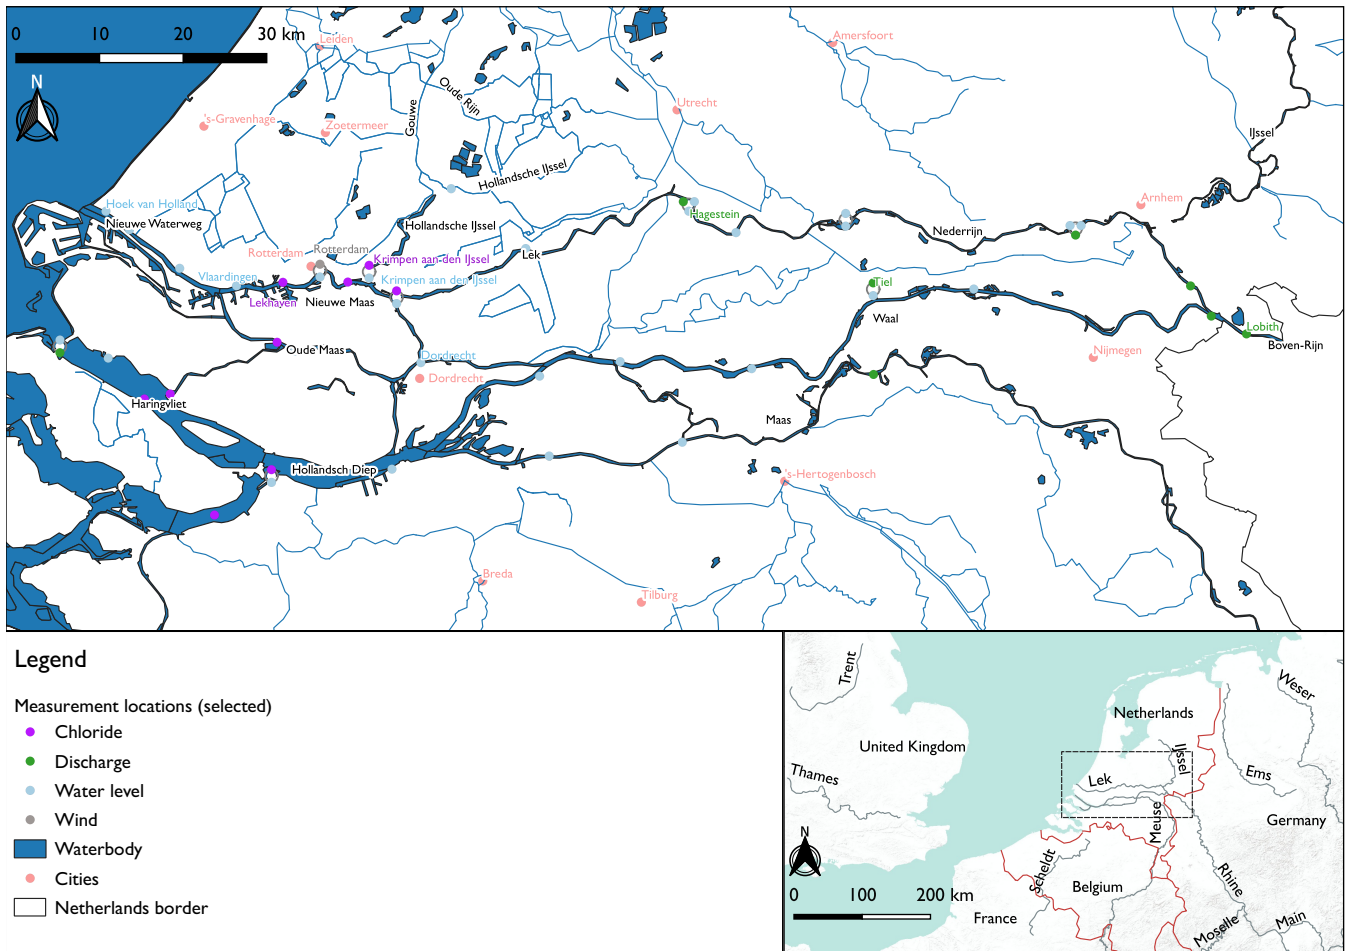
0 10 20 30 km

N

Leiden
Amersfoort
Oude Rijn
Gouwe
Utrecht
's-Gravenhage
Zoetermeer
IJssel
Hollandsche IJssel
Arnhem
Hoek van Holland
Nieuwe Waterweg
Hagestein
Hollandsche IJssel
Nederrijn
Rotterdam
Rotterdam
Lek
Krimpen aan den IJssel
Vlaardingen
Krimpen aan den IJssel
Tiel
Lekhaven
Nieuwe Maas
Lobith
Waal
Boven-Rijn
Oude Maas
Nijmegen
Dordrecht
Dordrecht
Haringvliet
Maas
Hollandsch Diep
's-Hertogenbosch
Breda
Tilburg

Legend

Measurement locations (selected)
Chloride
Discharge
Water level
Wind
Waterbody
Cities
Netherlands border

Trent
Weser
Netherlands
United Kingdom
IJssel
Thames
Lek
Ems
Meuse
Germany
N
Scheldt
Belgium
Rhine
0 100 200 km
France
Moselle
Main